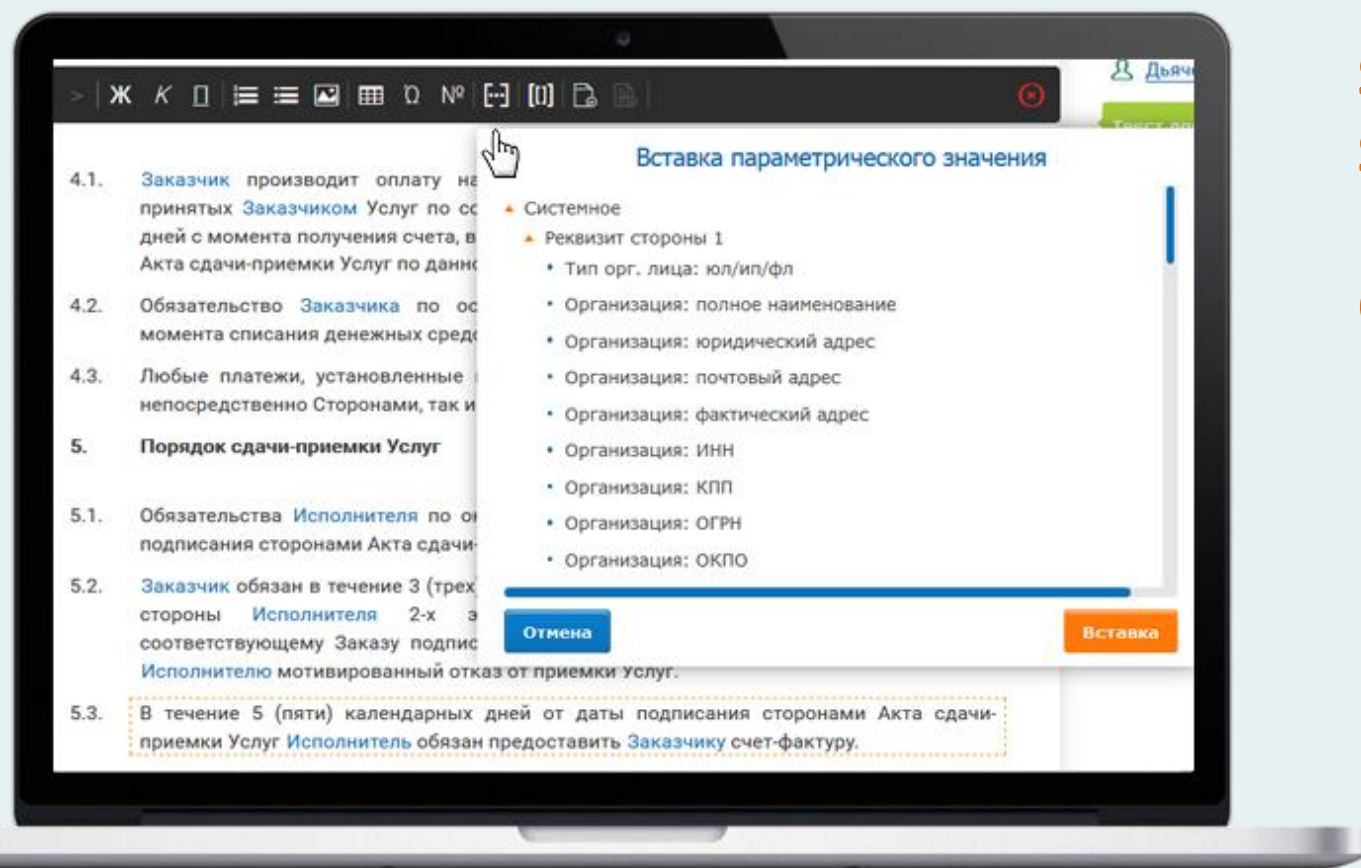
Ж К Ω №

Дьяч

Вставка параметрического значения

Системное
Реквизит стороны 1
• Тип орг. лица: юл/ип/фл
• Организация: полное наименование
• Организация: юридический адрес
• Организация: почтовый адрес
• Организация: фактический адрес
• Организация: ИНН
• Организация: КПП
• Организация: ОГРН
• Организация: ОКПО

Отмена

Вставка

4.1. Заказчик производит оплату на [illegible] принятых Заказчиком Услуг по со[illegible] дней с момента получения счета, в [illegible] Акта сдачи-приемки Услуг по данно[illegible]

4.2. Обязательство Заказчика по ос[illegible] момента списания денежных средс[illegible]

4.3. Любые платежи, установленные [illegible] непосредственно Сторонами, так и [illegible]

5. Порядок сдачи-приемки Услуг

5.1. Обязательства Исполнителя по о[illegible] подписания сторонами Акта сдачи-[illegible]

5.2. Заказчик обязан в течение 3 (трех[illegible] стороны Исполнителя 2-х э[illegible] соответствующему Заказу подпис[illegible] Исполнителю мотивированный отказ от приемки Услуг.

5.3. В течение 5 (пяти) календарных дней от даты подписания сторонами Акта сдачи-приемки Услуг Исполнитель обязан предоставить Заказчику счет-фактуру.